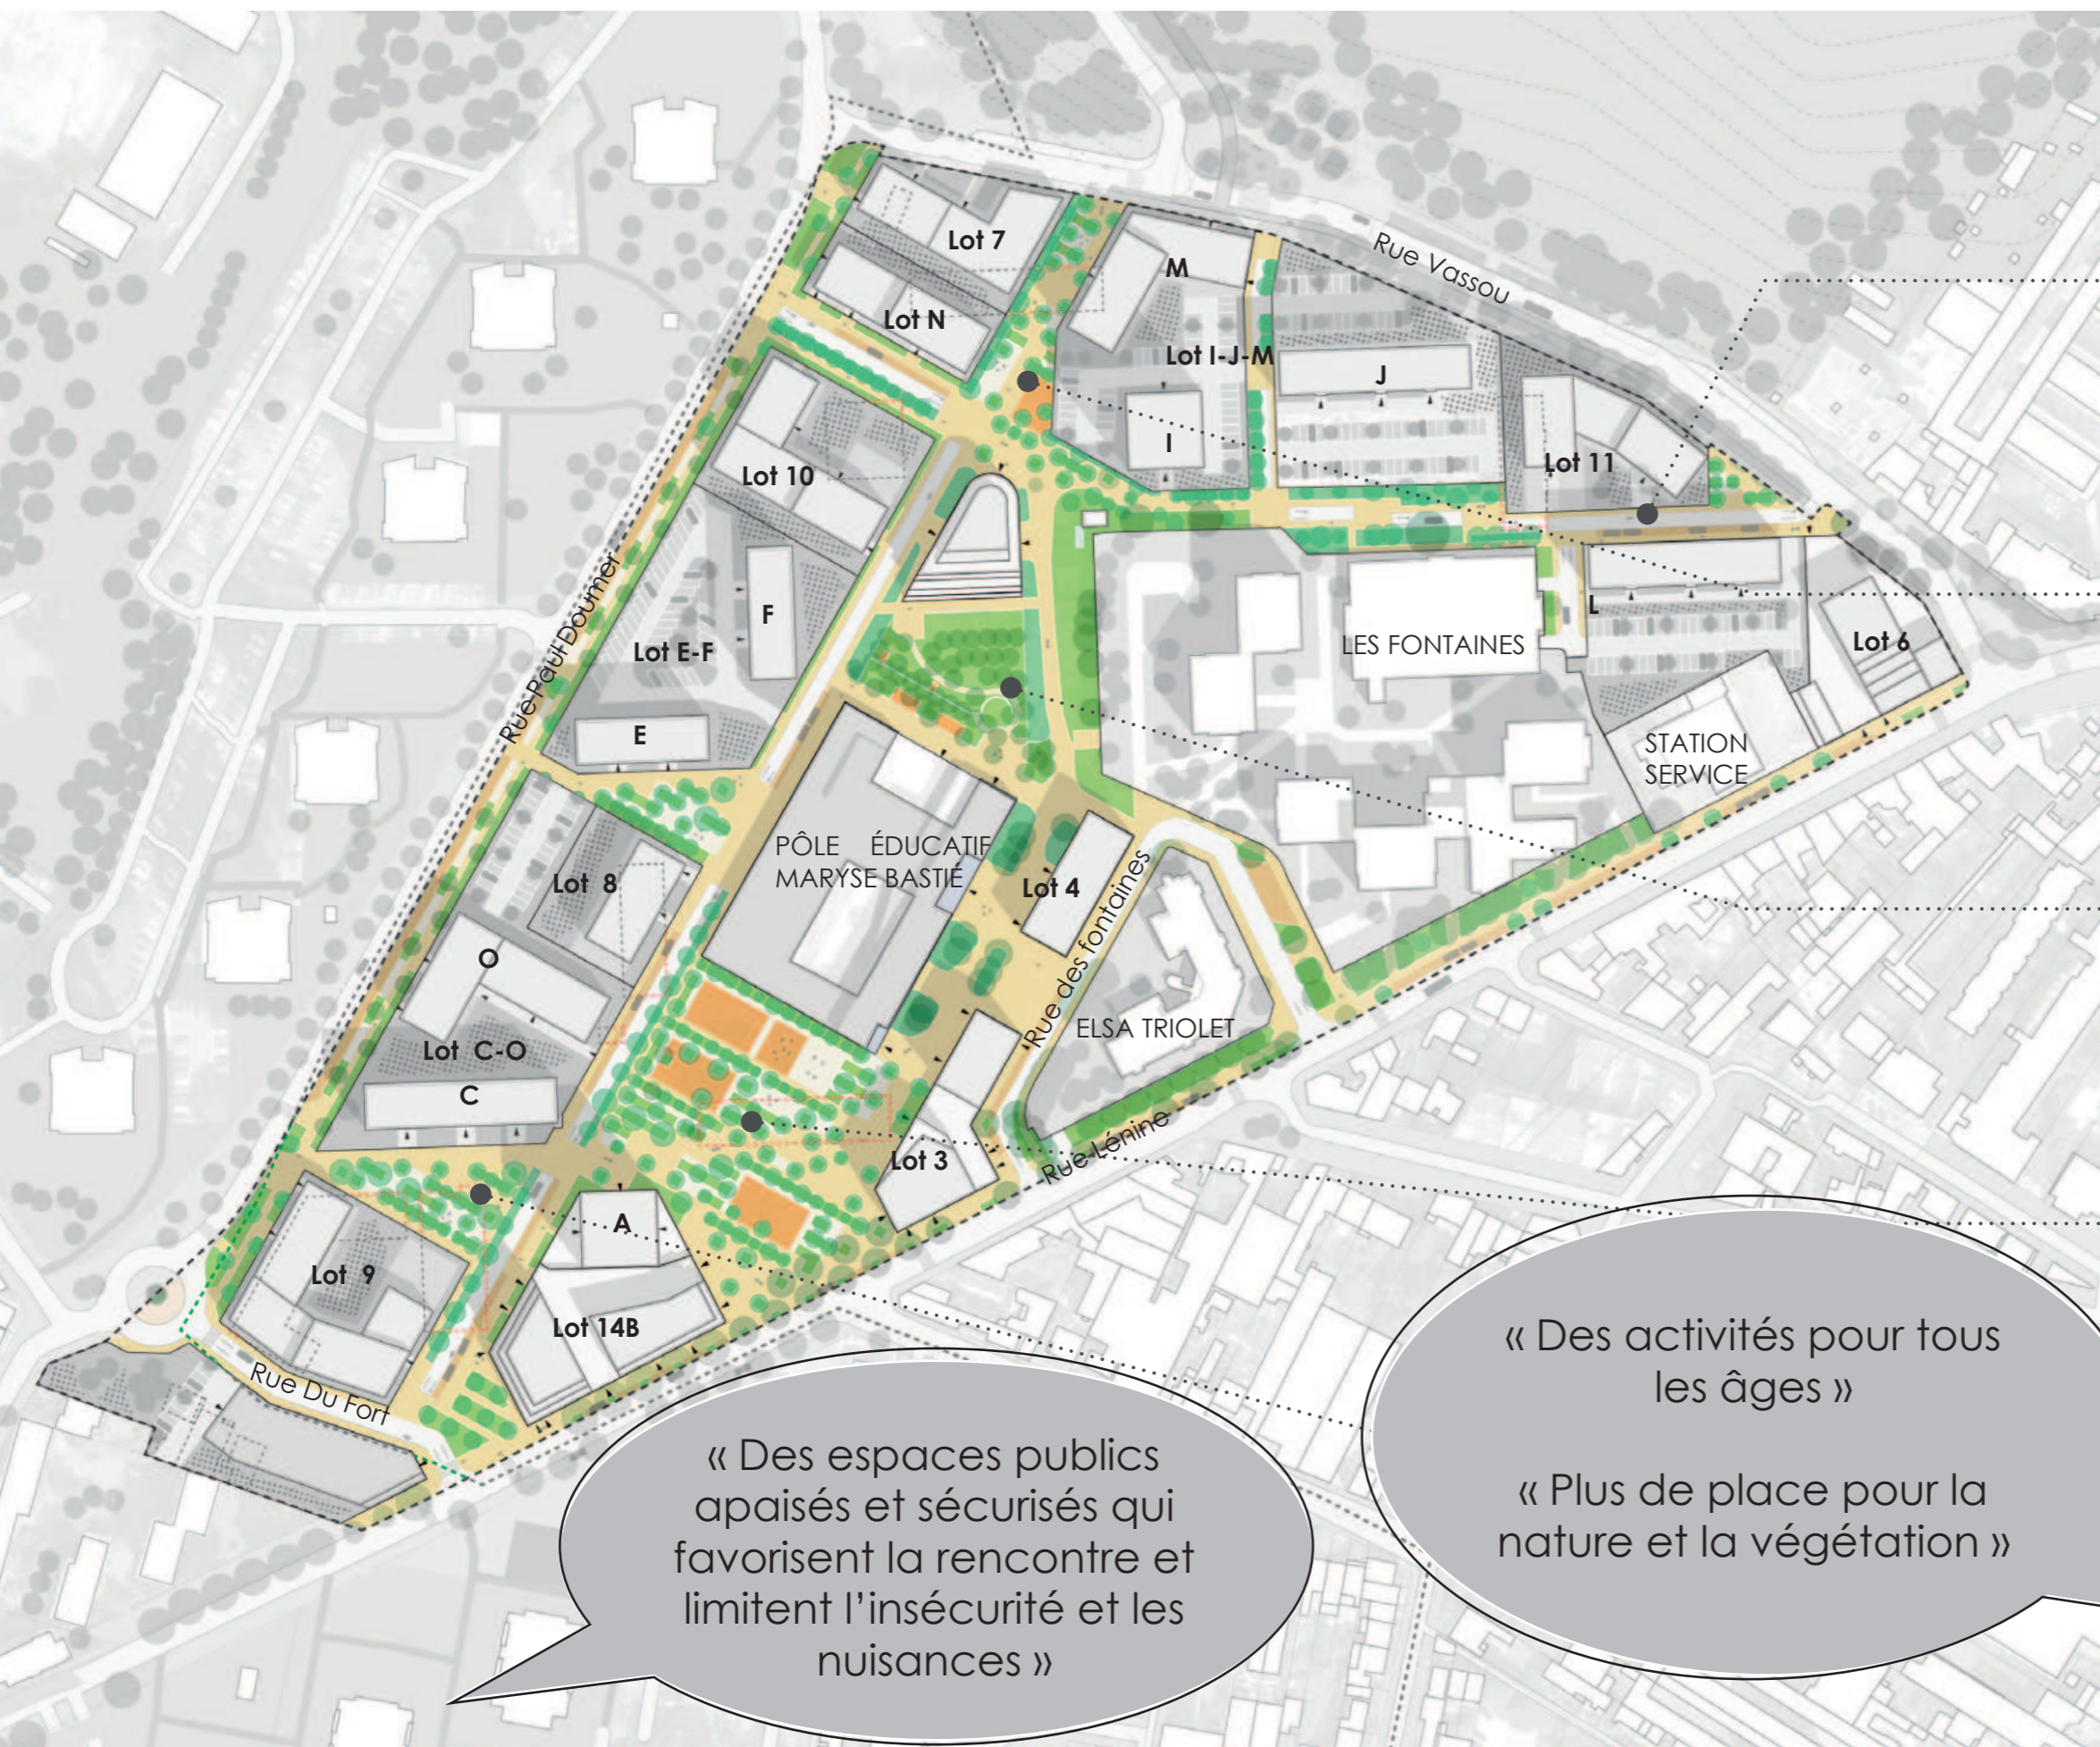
Lot 7

Lot N

Rue Vassou

M

Lot I-J-M

J

I

Lot 11

Lot 10

F

Lot E-F

Rue Paul Doumer

E

LES FONTAINES

L

Lot 6

STATION SERVICE

PÔLE ÉDUCATIF MARYSE BASTIÉ

Lot 4

Lot 8

O

Rue des fontaines

ELSA TRIOLET

Lot C-O

C

Lot 3

Rue Lénine

A

Lot 9

Lot 14B

Rue Du Fort

« Des espaces publics apaisés et sécurisés qui favorisent la rencontre et limitent l'insécurité et les nuisances »

« Des activités pour tous les âges »

« Plus de place pour la nature et la végétation »